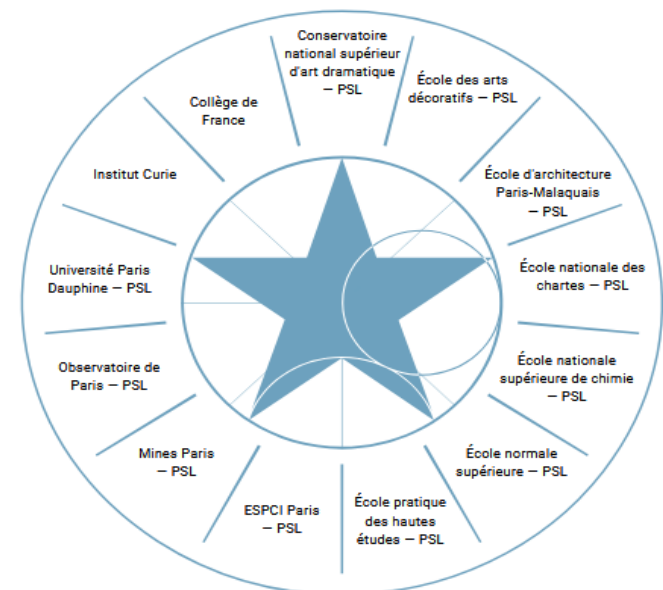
Conservatoire national supérieur d'art dramatique – PSL

École des arts décoratifs – PSL

École d'architecture Paris-Malaquais – PSL

École nationale des chartes – PSL

École nationale supérieure de chimie – PSL

École normale supérieure – PSL

École pratique des hautes études – PSL

ESPCI Paris – PSL

Mines Paris – PSL

Observatoire de Paris – PSL

Université Paris Dauphine – PSL

Institut Curie

Collège de France